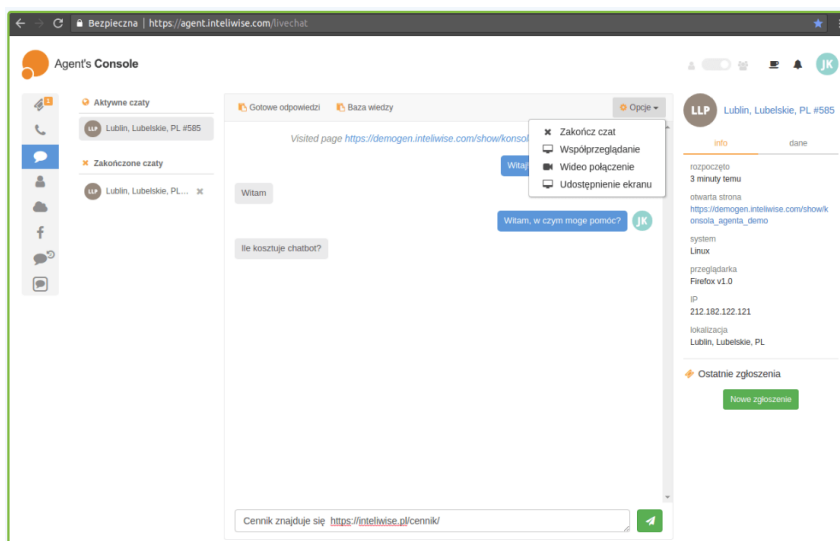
Bezpieczna | https://agent.inteliwise.com/livechat

Agent's Console

JK

1

Aktywne czaty

LLP Lublin, Lubelskie, PL #585

Zakończone czaty

LLP Lublin, Lubelskie, PL...

Gotowe odpowiedzi Baza wiedzy Opcje

Zakończ czat
Współprzeglądanie
Wideo połączenie
Udostępnienie ekranu

Visited page https://demogen.inteliwise.com/show/konsol

Witaj

Witam

Witam, w czym moge pomóc? JK

Ile kosztuje chatbot?

Cennik znajduje się https://inteliwise.pl/cennik/

LLP Lublin, Lubelskie, PL #585

info dane

rozpoczęto
3 minuty temu

otwarta strona
https://demogen.inteliwise.com/show/konsola_agenta_demo

system
Linux

przeglądarka
Firefox v1.0

IP
212.182.122.121

lokalizacja
Lublin, Lubelskie, PL

Ostatnie zgłoszenia

Nowe zgłoszenie